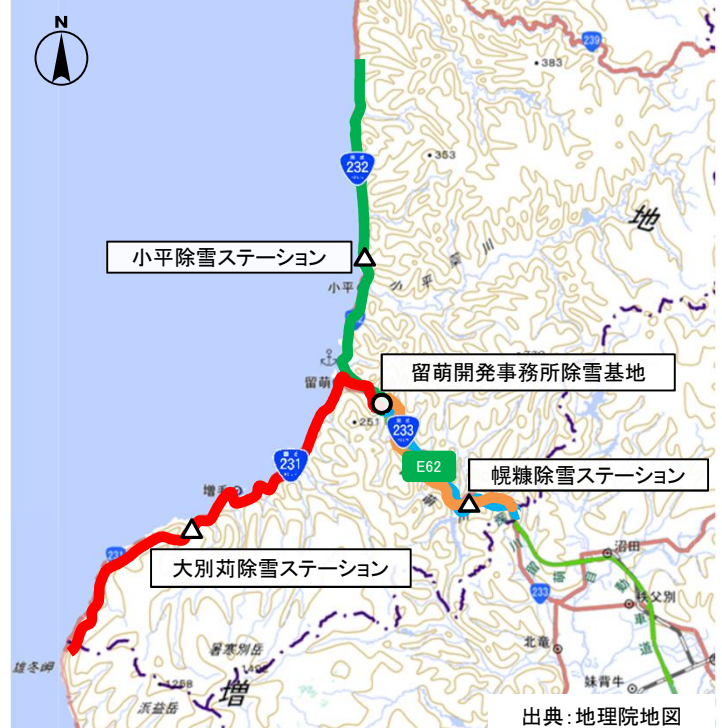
N

239

383

232

353

地

小平除雪ステーション

小平

留萌開発事務所除雪基地

留萌

251

233

231

E62

幌糠除雪ステーション

増毛

大別苅除雪ステーション

沼田

233

秩父別

北竜

暑寒別岳

1492

1258

浜益岳

雄冬岬

増

妹背牛

出典：地理院地図